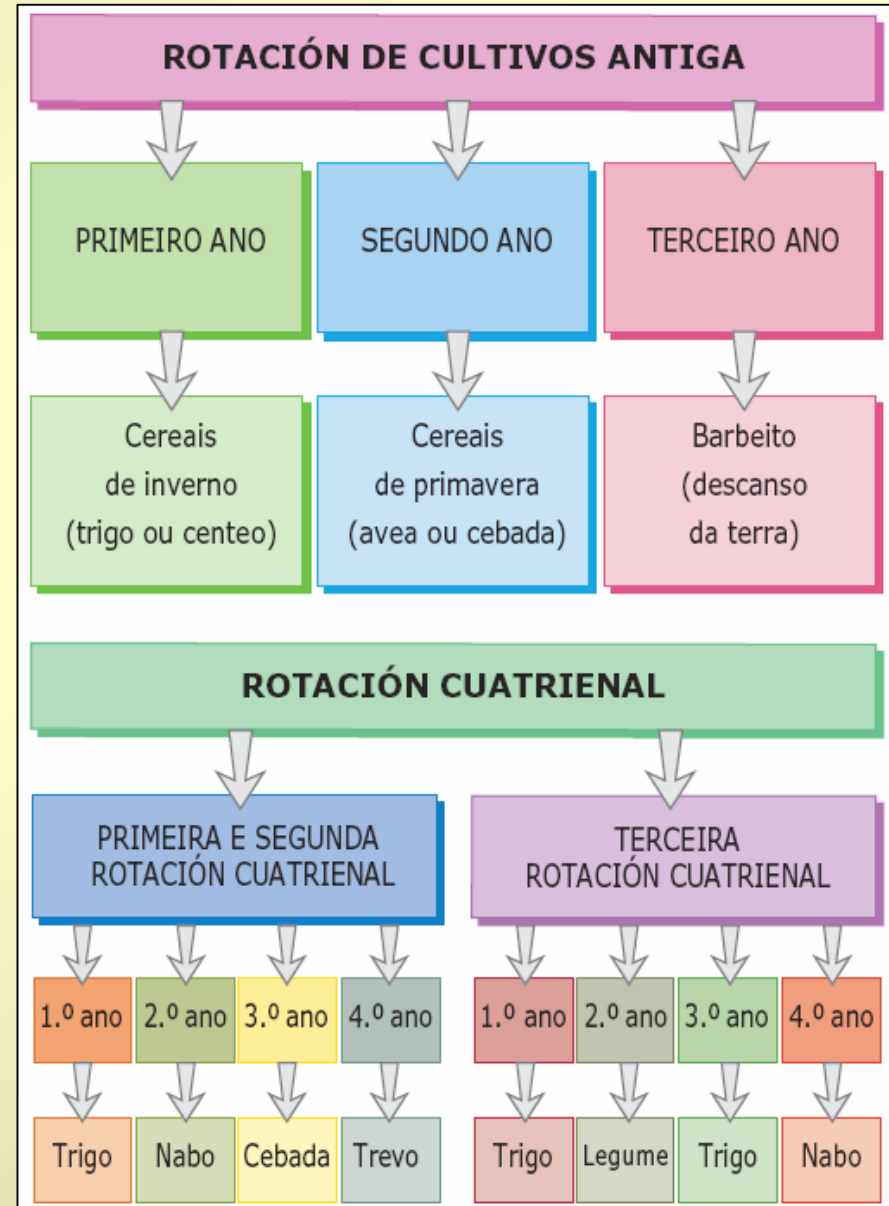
ROTACIÓN DE CULTIVOS ANTIGA

PRIMEIRO ANO

SEGUNDO ANO

TERCEIRO ANO

Cereais de inverno (trigo ou centeo)

Cereais de primavera (avea ou cebada)

Barbeito (descanso da terra)

ROTACIÓN CUATRIENAL

PRIMEIRA E SEGUNDA ROTACIÓN CUATRIENAL

TERCEIRA ROTACIÓN CUATRIENAL

1.º ano

2.º ano

3.º ano

4.º ano

1.º ano

2.º ano

3.º ano

4.º ano

Trigo

Nabo

Cebada

Trevo

Trigo

Legume

Trigo

Nabo